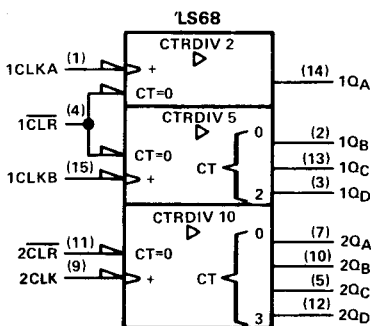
'LS68

CTRDIV 2

1CLKA (1) +

CT=0

(14) $1Q_A$

(4)

$1\overline{CLR}$

CTRDIV 5

CT=0

0

CT

2

(2) $1Q_B$

(13) $1Q_C$

(3) $1Q_D$

1CLKB (15) +

CTRDIV 10

$2\overline{CLR}$ (11) CT=0

2CLK (9) +

0

CT

3

(7) $2Q_A$

(10) $2Q_B$

(5) $2Q_C$

(12) $2Q_D$